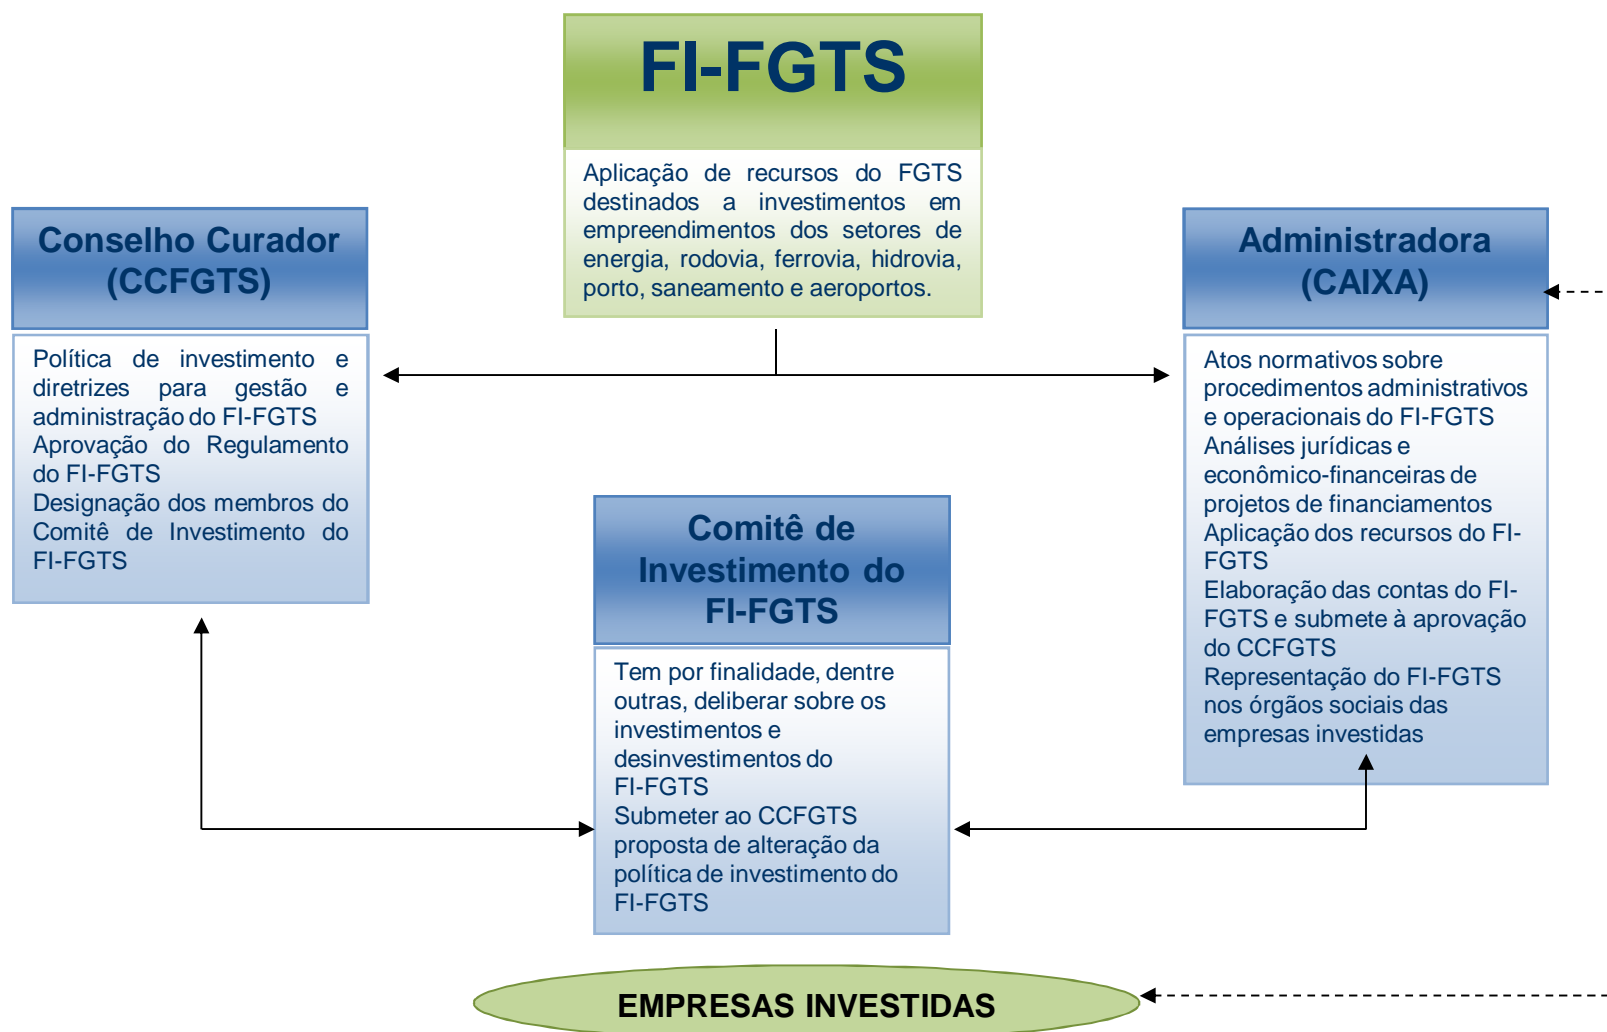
FI-FGTS

Aplicação de recursos do FGTS destinados a investimentos em empreendimentos dos setores de energia, rodovia, ferrovia, hidrovia, porto, saneamento e aeroportos.

Conselho Curador (CCFGTS)

Política de investimento e diretrizes para gestão e administração do FI-FGTS
Aprovação do Regulamento do FI-FGTS
Designação dos membros do Comitê de Investimento do FI-FGTS

Administradora (CAIXA)

Atos normativos sobre procedimentos administrativos e operacionais do FI-FGTS
Análises jurídicas e econômico-financeiras de projetos de financiamentos
Aplicação dos recursos do FI-FGTS
Elaboração das contas do FI-FGTS e submete à aprovação do CCFGTS
Representação do FI-FGTS nos órgãos sociais das empresas investidas

Comitê de Investimento do FI-FGTS

Tem por finalidade, dentre outras, deliberar sobre os investimentos e desinvestimentos do FI-FGTS
Submeter ao CCFGTS proposta de alteração da política de investimento do FI-FGTS

EMPRESAS INVESTIDAS